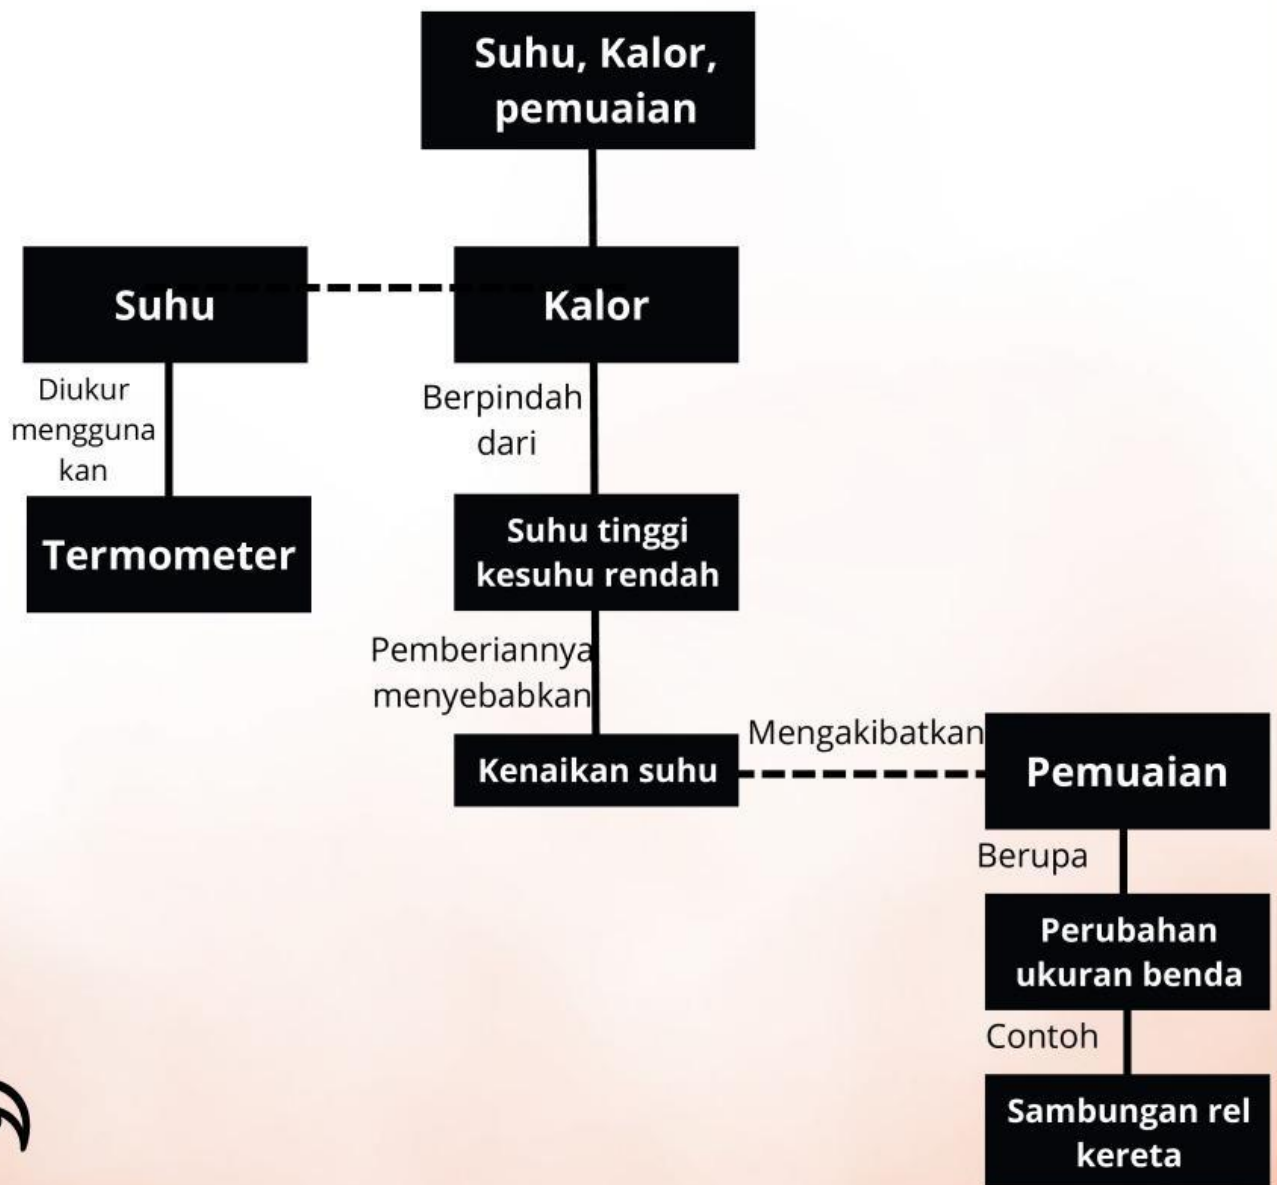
Suhu, Kalor, pemuaian

Suhu

Kalor

Diukur menggunakan

Termometer

Berpindah dari

Suhu tinggi kesuhu rendah

Pemberiannya menyebabkan

Kenaikan suhu

Mengakibatkan

Pemuaian

Berupa

Perubahan ukuran benda

Contoh

Sambungan rel kereta